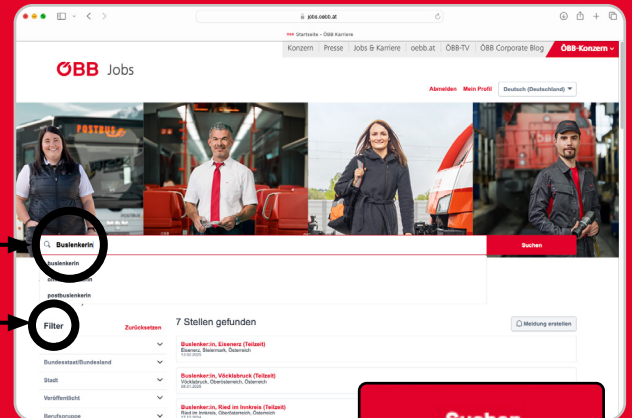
jobs.oebb.at

Startseite - ÖBB Karriere

Konzern | Presse | Jobs & Karriere | oebb.at | ÖBB-TV | ÖBB Corporate Blog | ÖBB-Konzern

ÖBB Jobs

Abmelden | Mein Profil | Deutsch (Deutschland)

POSTBUS

Buslenkerin

Suchen

buslenkerin

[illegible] buslenkerin

postbuslenkerin

Filter

Zurücksetzen

7 Stellen gefunden

Meldung erstellen

Bundesstaat/Bundesland

Stadt

Veröffentlicht

Berufsgruppe

Buslenker:in, Eisenerz (Teilzeit)
Eisenerz, Steiermark, Österreich
10.02.2025

Buslenker:in, Vöcklabruck (Teilzeit)
Vöcklabruck, Oberösterreich, Österreich
06.01.2025

Buslenker:in, Ried im Innkreis (Teilzeit)
Ried im Innkreis, Oberösterreich, Österreich

Suchen